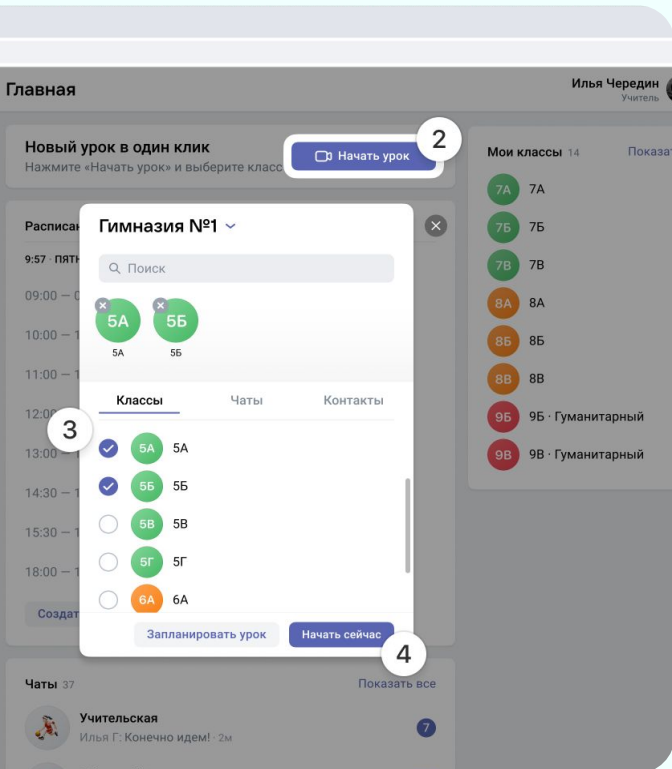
Главная

Илья Чередин
Учитель

Новый урок в один клик
Нажмите «Начать урок» и выберите класс

Начать урок

2

Мои классы 14
Показат

7А 7А
7Б 7Б
7В 7В
8А 8А
8Б 8Б
8В 8В
9Б 9Б · Гуманитарный
9В 9В · Гуманитарный

Расписан
9:57 · ПЯТН
09:00 —
10:00 —
11:00 —
12:0
13:00
14:30 —
15:30 —
18:00 —
Создат

Гимназия №1

Поиск

5А
5А
5Б
5Б

Классы
Чаты
Контакты

3

5А 5А
5Б 5Б
5В 5В
5Г 5Г
6А 6А

Запланировать урок
Начать сейчас

4

Чаты 37
Показать все

Учительская
Илья Г: Конечно идем! · 2м
7